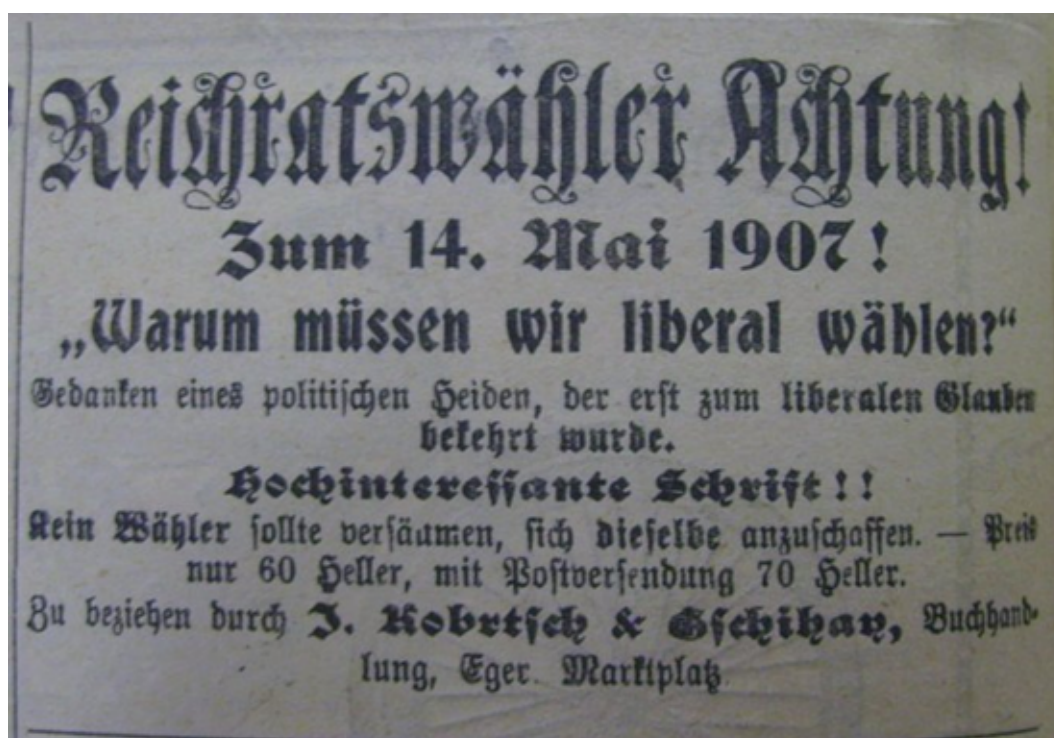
Reichratswähler Achtung!
Zum 14. Mai 1907!
„Warum müssen wir liberal wählen?“
Gedanken eines politischen Heiden, der erst zum liberalen Glauben bekehrt wurde.
Hochinteressante Schrift!!
Kein Wähler sollte versäumen, sich dieselbe anzuschaffen. — Preis nur 60 Heller, mit Postversendung 70 Heller.
Zu beziehen durch J. Kobrtsch & Gschihay, Buchhandlung, Eger. Marktplatz.